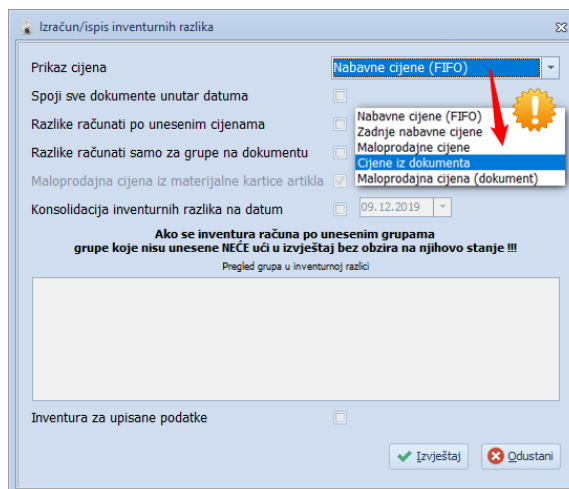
Izračun/ispis inventurnih razlika

Prikaz cijena
Nabavne cijene (FIFO)

Spoji sve dokumente unutar datuma

Razlike računati po unesenim cijenama

Razlike računati samo za grupe na dokumentu

Maloprodajna cijena iz materijalne kartice artikla

Konsolidacija inventurnih razlika na datum
09.12.2019

Nabavne cijene (FIFO)
Zadnje nabavne cijene
Maloprodajne cijene
Cijene iz dokumenta
Maloprodajna cijena (dokument)

Ako se inventura računa po unesenim grupama
grupe koje nisu unesene NEĆE ući u izvještaj bez obzira na njihovo stanje !!!

Pregled grupa u inventurnoj razlici

Inventura za upisane podatke

Izvještaj
Odustani